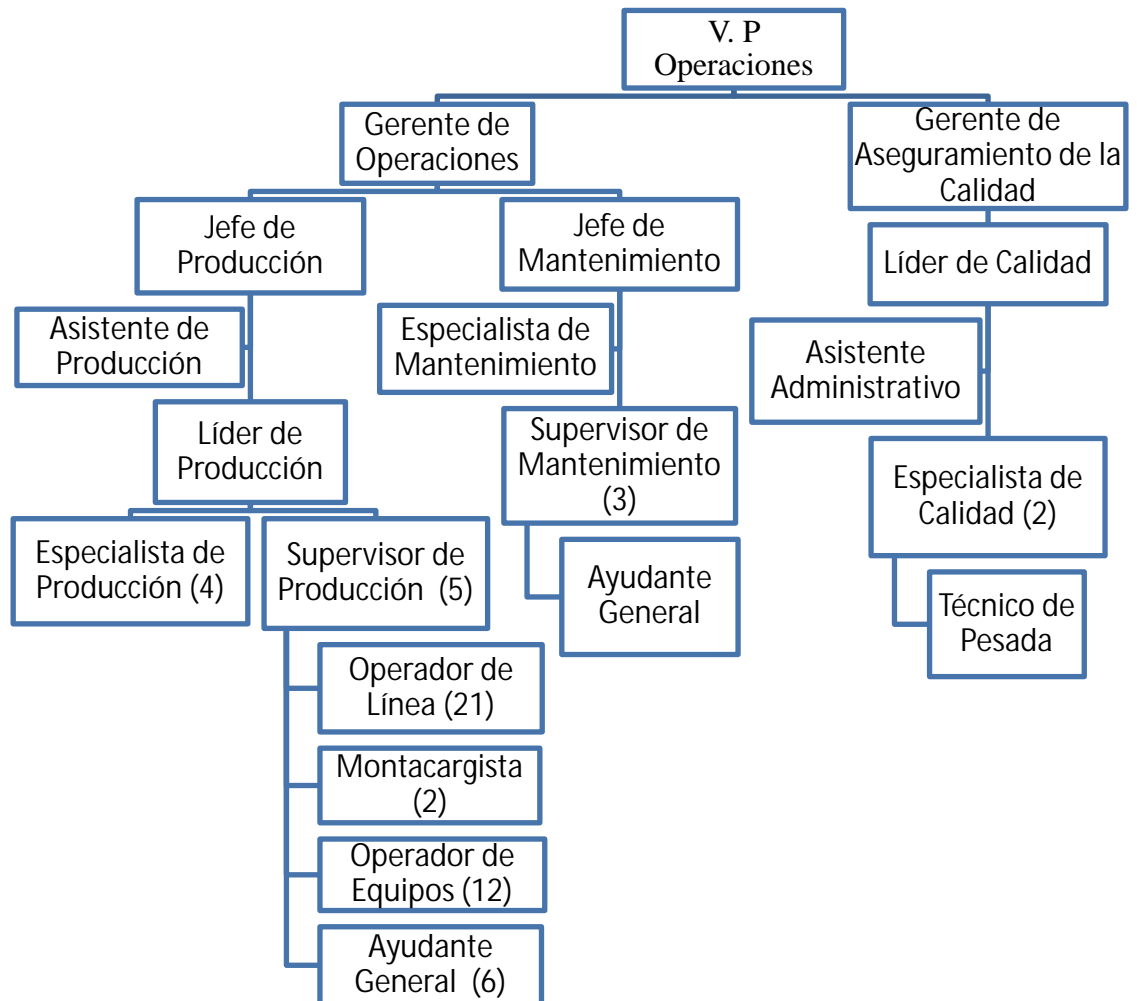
V. P
Operaciones

Gerente de Operaciones

Gerente de Aseguramiento de la Calidad

Jefe de Producción

Jefe de Mantenimiento

Líder de Calidad

Asistente de Producción

Especialista de Mantenimiento

Asistente Administrativo

Líder de Producción

Supervisor de Mantenimiento (3)

Especialista de Calidad (2)

Especialista de Producción (4)

Supervisor de Producción (5)

Ayudante General

Técnico de Pesada

Operador de Línea (21)

Montacargista (2)

Operador de Equipos (12)

Ayudante General (6)